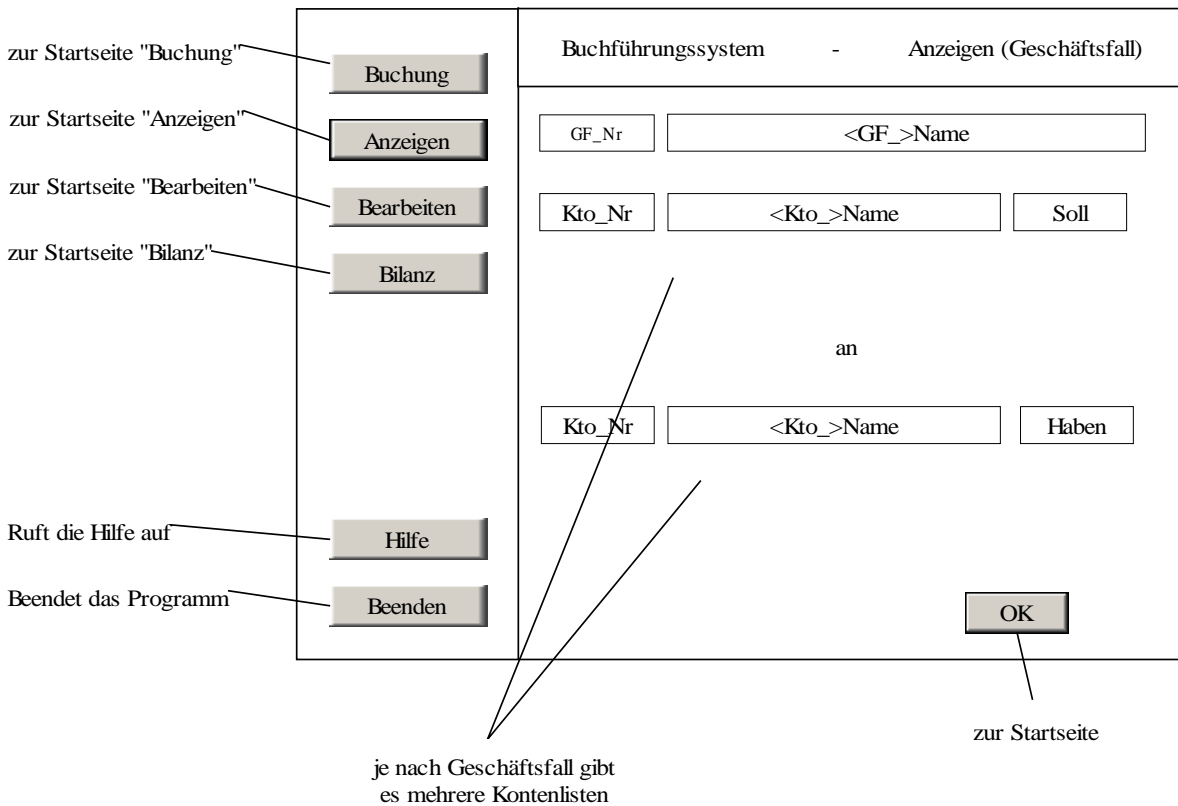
zur Startseite "Buchung"

Buchung

zur Startseite "Anzeigen"

Anzeigen

zur Startseite "Bearbeiten"

Bearbeiten

zur Startseite "Bilanz"

Bilanz

Ruft die Hilfe auf

Hilfe

Beendet das Programm

Beenden

Buchführungssystem - Anzeigen (Geschäftsfall)

GF_Nr

<GF_>Name

Kto_Nr

<Kto_>Name

Soll

an

Kto_Nr

<Kto_>Name

Haben

OK

zur Startseite

je nach Geschäftsfall gibt es mehrere Kontenlisten